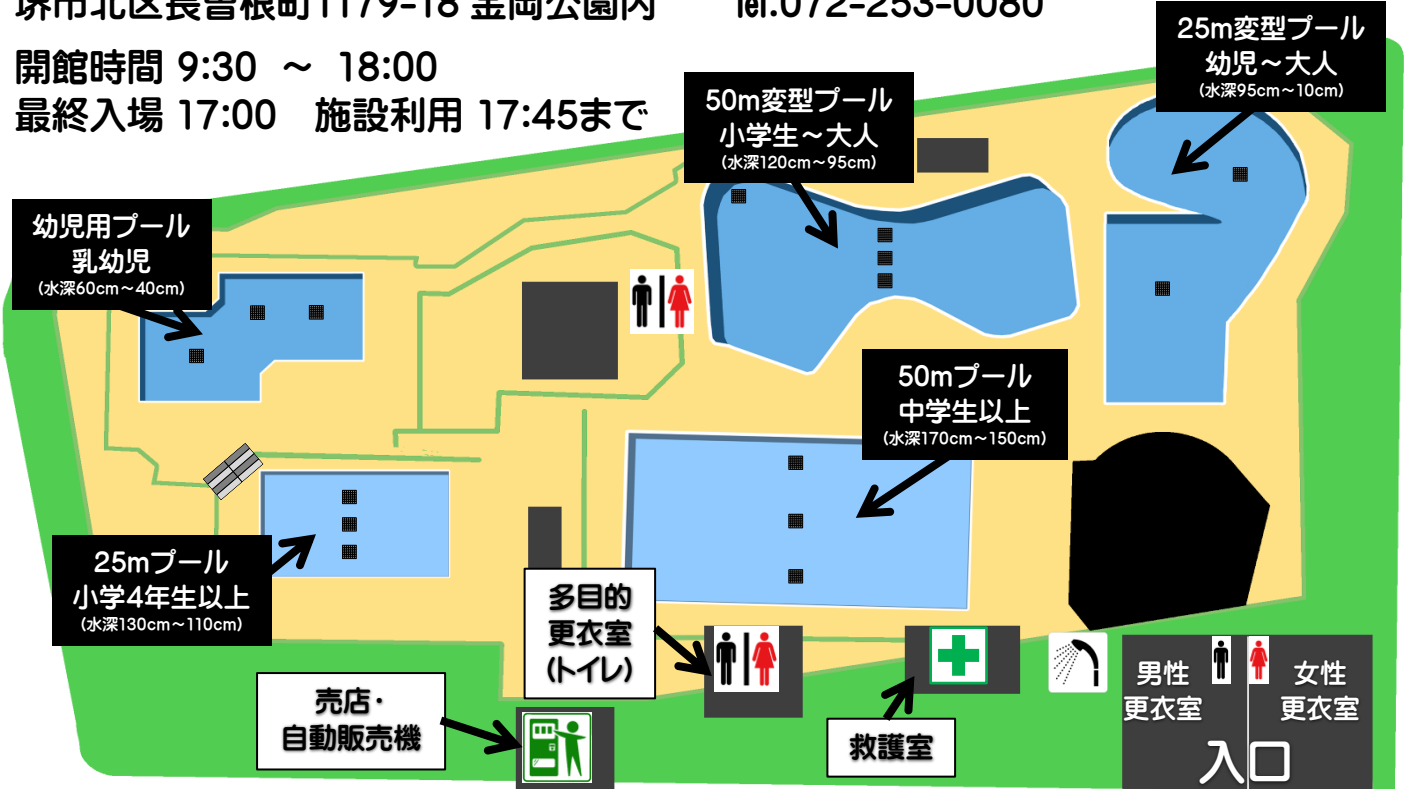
堺市北区長曽根町1179-18 金岡公園内　　Tel.072-253-0080

開館時間 9:30 ～ 18:00
最終入場 17:00　施設利用 17:45まで

25m変型プール
幼児～大人
(水深95cm～10cm)

50m変型プール
小学生～大人
(水深120cm～95cm)

幼児用プール
乳幼児
(水深60cm～40cm)

50mプール
中学生以上
(水深170cm～150cm)

25mプール
小学4年生以上
(水深130cm～110cm)

多目的
更衣室
(トイレ)

売店・
自動販売機

救護室

男性
更衣室

女性
更衣室

入口